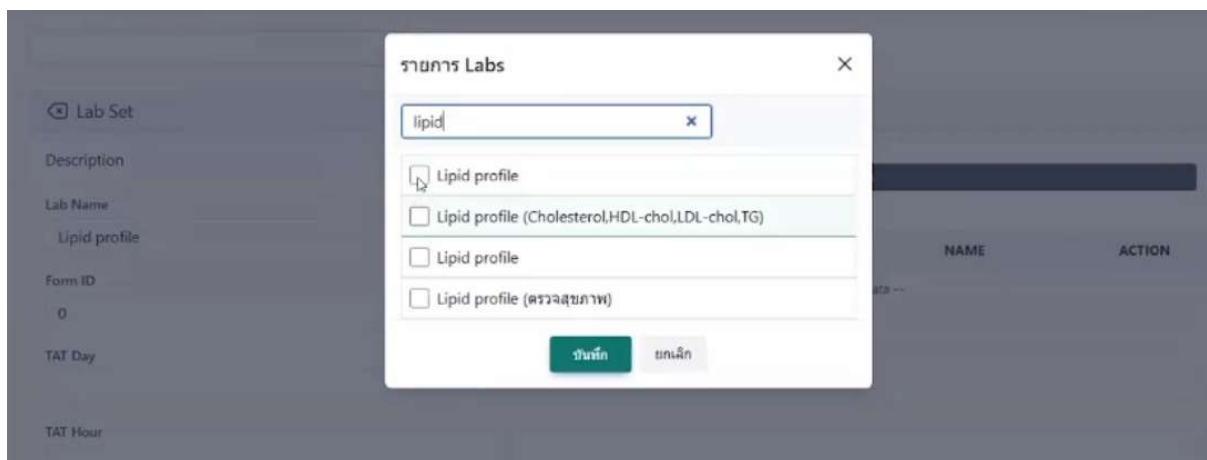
Lab Set

Description

Lab Name

Lipid profile

Form ID

0

TAT Day

TAT Hour

NAME

ACTION

ata --

รายการ Labs

×

lipid

×

Lipid profile

Lipid profile (Cholesterol,HDL-chol,LDL-chol,TG)

Lipid profile

Lipid profile (ตรวจสุขภาพ)

บันทึก

ยกเลิก